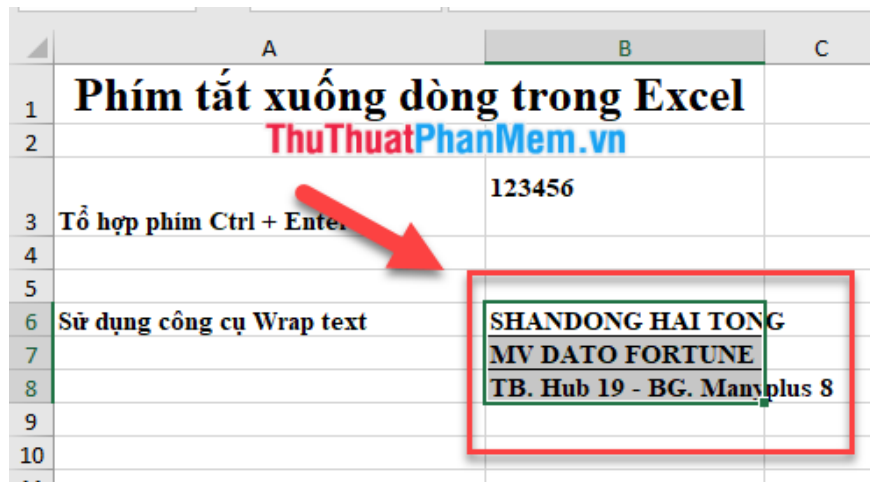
| | A | B | C |
|---|---|---|---|
| 1 | Phím tắt xuống dòng trong Excel | | |
| 2 | ThuThuatPhanMem.vn | | |
| 3 | Tổ hợp phím Ctrl + Enter | 123456 | |
| 4 | | | |
| 5 | | | |
| 6 | Sử dụng công cụ Wrap text | SHANDONG HAI TONG | |
| 7 | | MV DATO FORTUNE | |
| 8 | | TB. Hub 19 - BG. Manyplus 8 | |
| 9 | | | |
| 10 | | | |